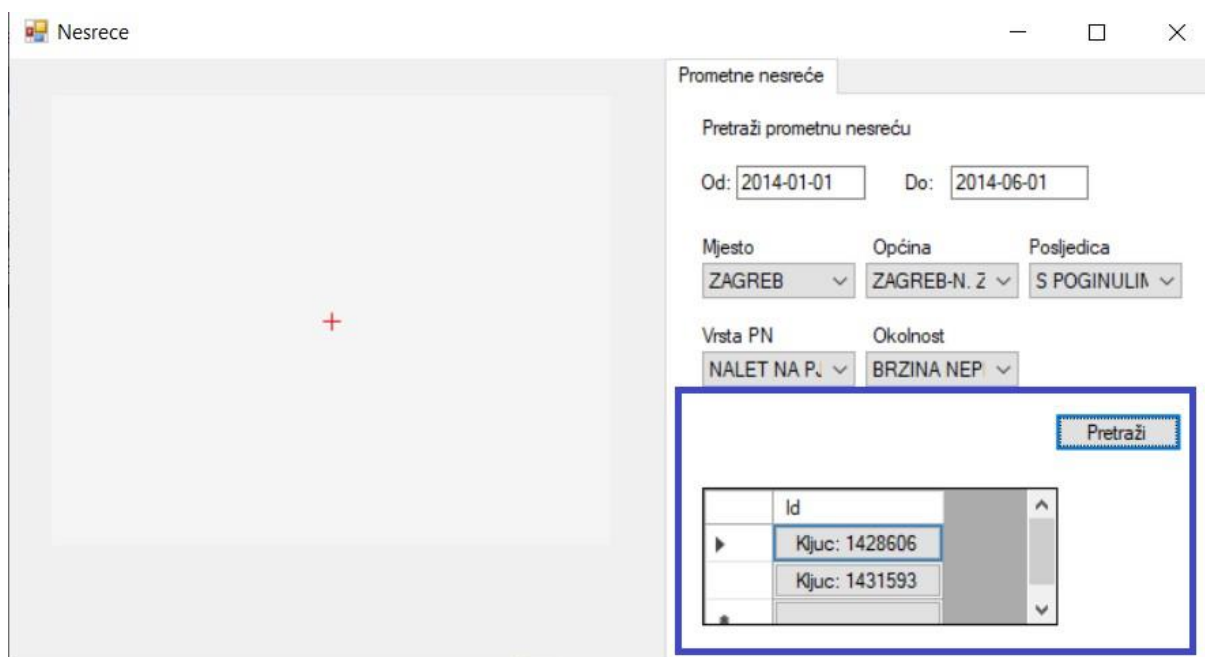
Nesrece

Prometne nesreće

Pretraži prometnu nesreću

Od: 2014-01-01 Do: 2014-06-01

Mjesto
ZAGREB

Općina
ZAGREB-N. Z

Posljedica
S POGINULIM

Vrsta PN
NALET NA P.

Okolnost
BRZINA NEP

Pretraži

| | Id |
|---|---|
| | Kljuc: 1428606 |
| | Kljuc: 1431593 |
| | |